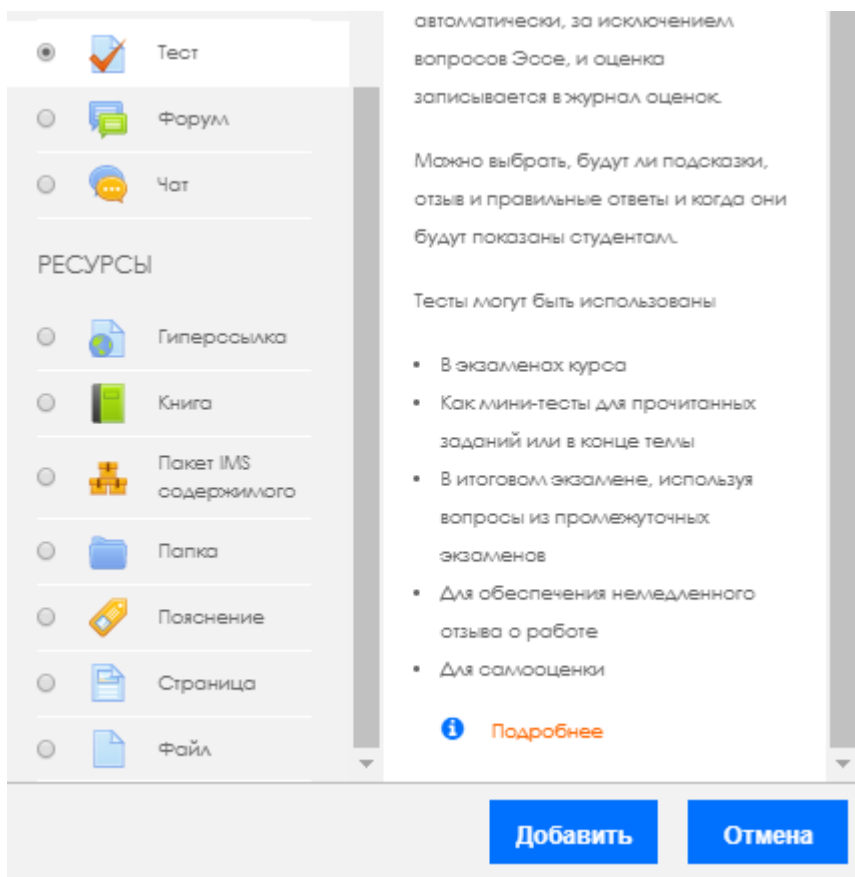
Тест

Форум

Чат

РЕСУРСЫ

Гиперссылка

Книга

Пакет IMS содержимого

Папка

Пояснение

Страница

Файл

автоматически, за исключением вопросов Эссе, и оценка записывается в журнал оценок.

Можно выбрать, будут ли подсказки, отзыв и правильные ответы и когда они будут показаны студентам.

Тесты могут быть использованы

- В экзаменах курса
- Как мини-тесты для прочитанных заданий или в конце темы
- В итоговом экзамене, используя вопросы из промежуточных экзаменов
- Для обеспечения немедленного отзыва о работе
- Для самооценки

Подробнее

Добавить

Отмена